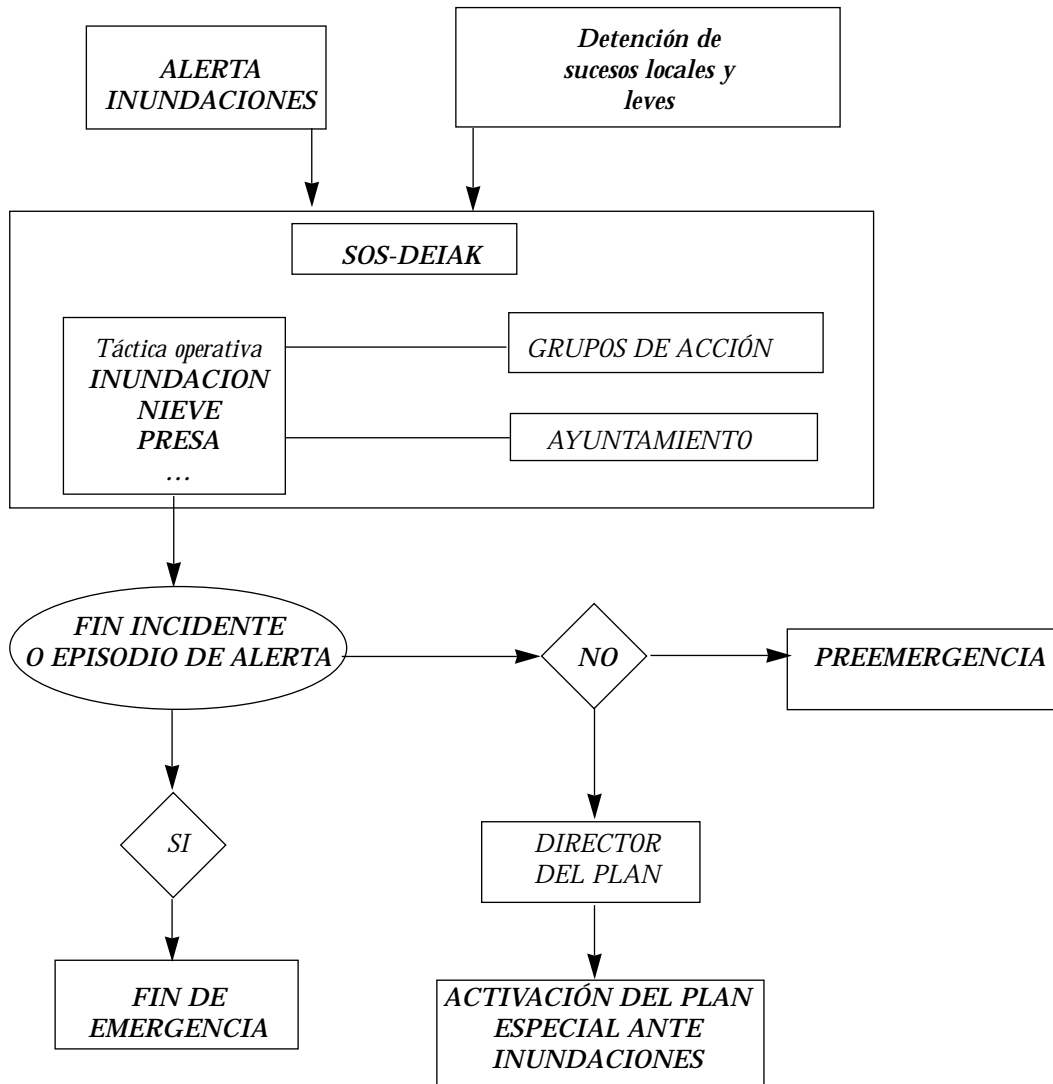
ALERTA INUNDACIONES

Detención de sucesos locales y leves

SOS-DEIAK

Táctica operativa
INUNDACION
NIEVE
PRESA
…

GRUPOS DE ACCIÓN

AYUNTAMIENTO

FIN INCIDENTE O EPISODIO DE ALERTA

NO

PREEMERGENCIA

SI

DIRECTOR DEL PLAN

FIN DE EMERGENCIA

ACTIVACIÓN DEL PLAN ESPECIAL ANTE INUNDACIONES